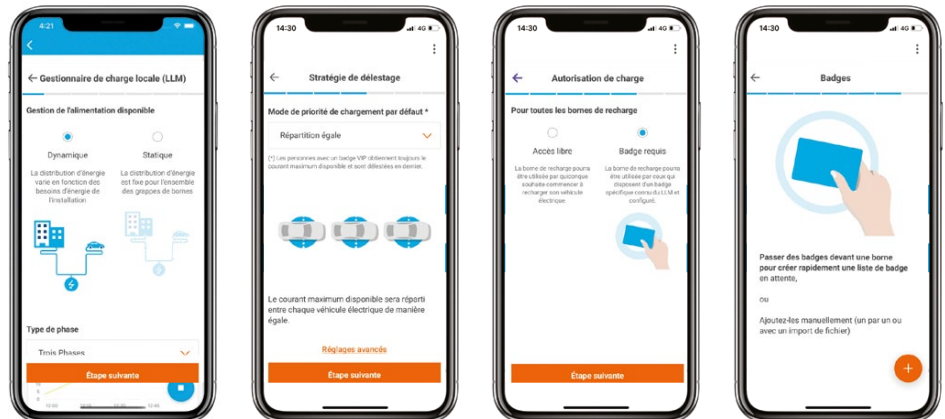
4:21

Gestionnaire de charge locale (LLM)

Gestion de l'alimentation disponible

Dynamique

La distribution d'énergie varie en fonction des besoins d'énergie de l'installation

Statique

La distribution d'énergie est fixe pour l'ensemble des grappes de bornes

Type de phase

Trois Phases

Étape suivante

14:30 4G

Stratégie de délestage

Mode de priorité de chargement par défaut *

Répartition égale

(*) Les personnes avec un badge VIP obtiennent toujours le courant maximum disponible et sont délestées en dernier.

Le courant maximum disponible sera réparti entre chaque véhicule électrique de manière égale.

Réglages avancés

Étape suivante

14:30 4G

Autorisation de charge

Pour toutes les bornes de recharge

Accès libre

La borne de recharge pourra être utilisée par quiconque souhaite commencer à recharger son véhicule électrique.

Badge requis

La borne de recharge pourra être utilisée par ceux qui disposent d'un badge spécifique connu du LLM et configuré.

Étape suivante

14:30 4G

Badges

Passer des badges devant une borne pour créer rapidement une liste de badge en attente,

ou

Ajoutez-les manuellement (un par un ou avec un import de fichier)

+